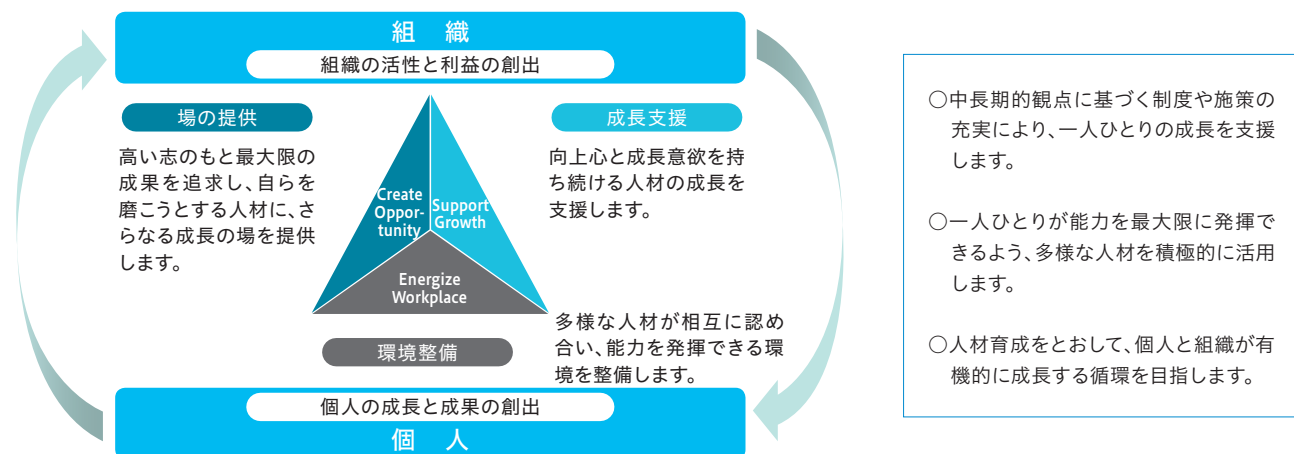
組　織

組織の活性と利益の創出

場の提供

高い志のもと最大限の成果を追求し、自らを磨こうとする人材に、さらなる成長の場を提供します。

成長支援

向上心と成長意欲を持ち続ける人材の成長を支援します。

Create Opportunity

Support Growth

Energize Workplace

環境整備

多様な人材が相互に認め合い、能力を発揮できる環境を整備します。

個人の成長と成果の創出

個　人

○中長期的観点に基づく制度や施策の充実により、一人ひとりの成長を支援します。

○一人ひとりが能力を最大限に発揮できるよう、多様な人材を積極的に活用します。

○人材育成をとおして、個人と組織が有機的に成長する循環を目指します。